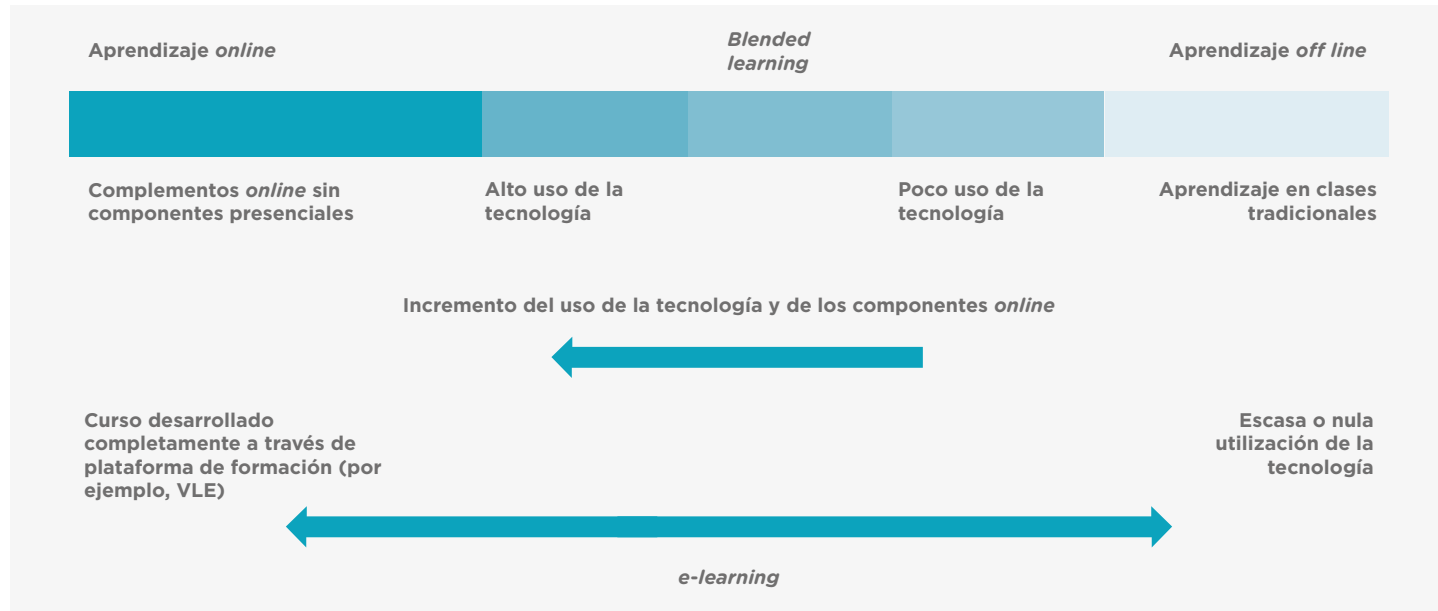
Aprendizaje *online*

*Blended learning*

Aprendizaje *off line*

Complementos *online* sin componentes presenciales

Alto uso de la tecnología

Poco uso de la tecnología

Aprendizaje en clases tradicionales

Incremento del uso de la tecnología y de los componentes *online*

Curso desarrollado completamente a través de plataforma de formación (por ejemplo, VLE)

Escasa o nula utilización de la tecnología

*e-learning*